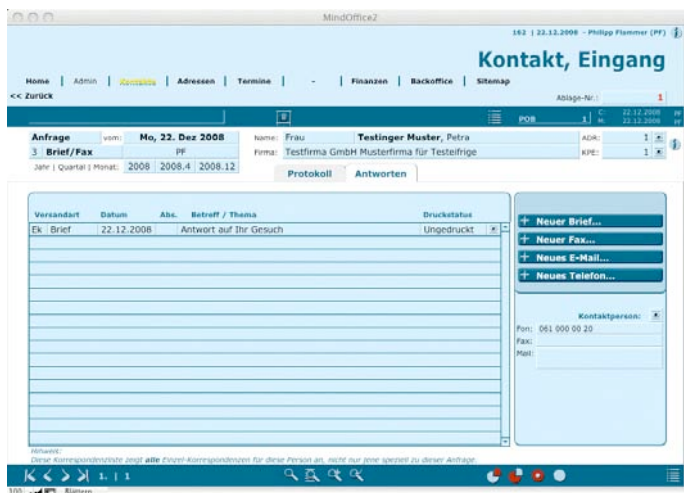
MindOffice2

162 | 22.12.2008 - Philipp Flammer (PF)

Kontakt, Eingang

Home | Admin | Kontakte | Adressen | Termine | - | Finanzen | Backoffice | Sitemap

<< Zurück

Ablage-Nr.: 1

POB 1 C: 22.12.2008 M: 22.12.2008

Anfrage vom: Mo, 22. Dez 2008

3 Brief/Fax PF

Jahr | Quartal | Monat: 2008 2008.4 2008.12

Name: Frau Testinger Muster, Petra

Firma: Testfirma GmbH Musterfirma für Testeifrige

ADR: 1

KPE: 1

Protokoll Antworten

| Versandart | Datum | Abs. | Betreff / Thema | Druckstatus |
|---|---|---|---|---|
| Ek Brief | 22.12.2008 | | Antwort auf Ihr Gesuch | Ungedruckt |

+ Neuer Brief...
+ Neuer Fax...
+ Neues E-Mail...
+ Neues Telefon...

Kontaktperson:
Fon: 061 000 00 20
Fax:
Mail:

Hinweis:
Diese Korrespondenzliste zeigt alle Einzel-Korrespondenzen für diese Person an, nicht nur jene speziell zu dieser Anfrage.

1 | 1

100 Blättern